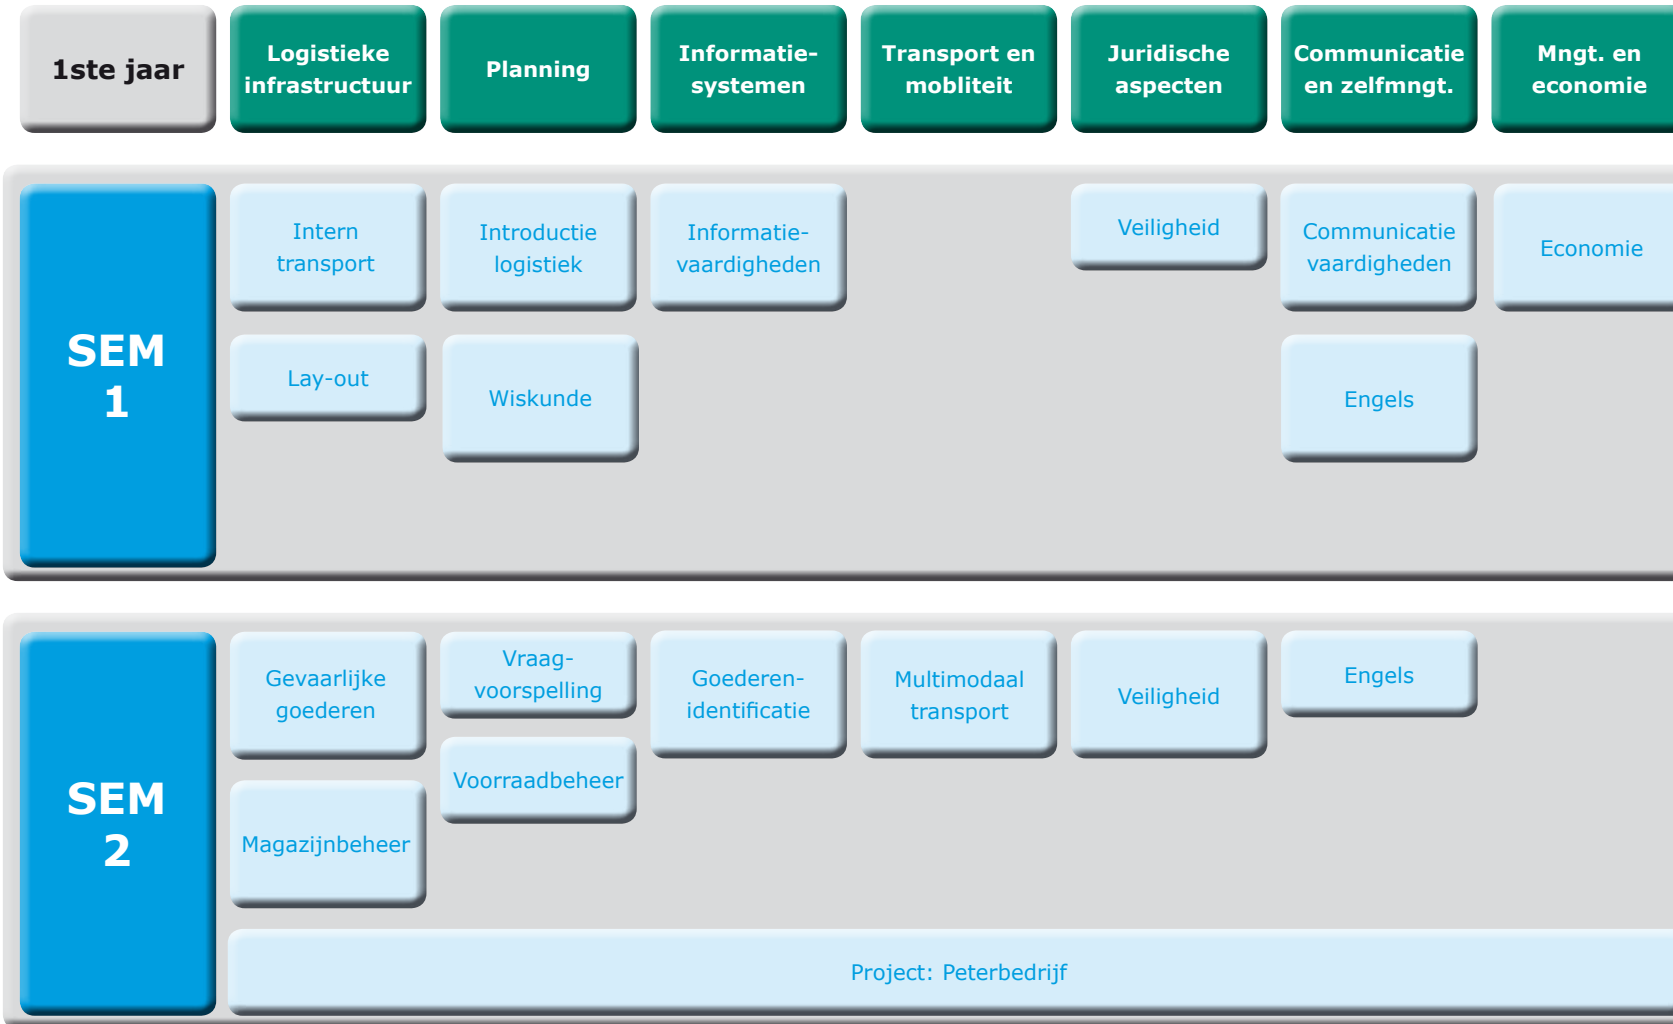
1ste jaar

Logistieke infrastructuur

Planning

Informatie-systemen

Transport en mobliteit

Juridische aspecten

Communicatie en zelfmngt.

Mngt. en economie

SEM 1

Intern transport

Introductie logistiek

Informatie-vaardigheden

Veiligheid

Communicatie vaardigheden

Economie

Lay-out

Wiskunde

Engels

SEM 2

Gevaarlijke goederen

Vraag-voorspelling

Goederen-identificatie

Multimodaal transport

Veiligheid

Engels

Voorraadbeheer

Magazijnbeheer

Project: Peterbedrijf